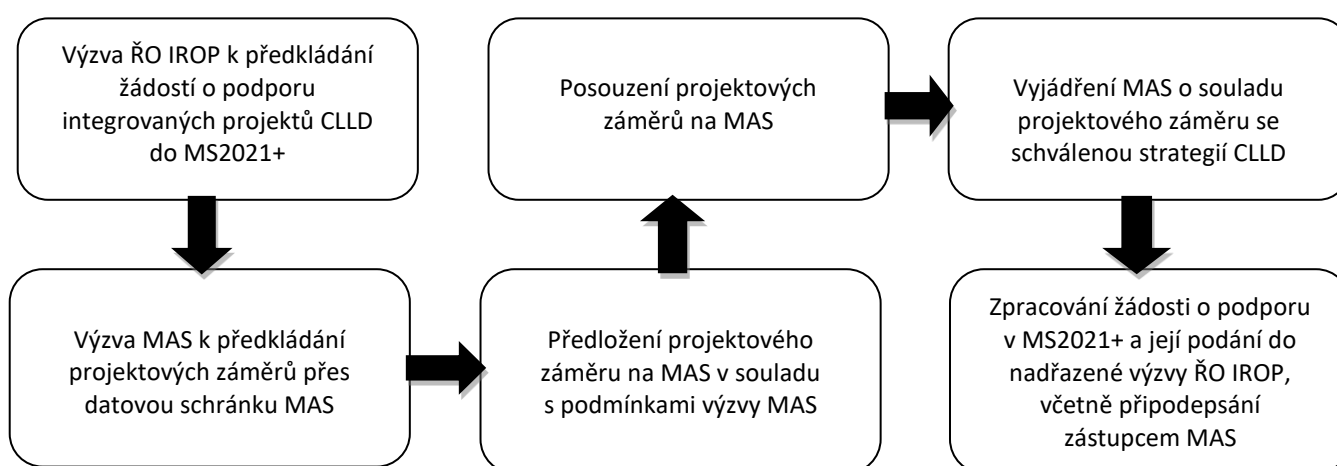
Výzva ŘO IROP k předkládání žádostí o podporu integrovaných projektů CLLD do MS2021+

Výzva MAS k předkládání projektových záměrů přes datovou schránku MAS

Předložení projektového záměru na MAS v souladu s podmínkami výzvy MAS

Posouzení projektových záměrů na MAS

Vyjádření MAS o souladu projektového záměru se schválenou strategií CLLD

Zpracování žádosti o podporu v MS2021+ a její podání do nadřazené výzvy ŘO IROP, včetně připodepsání zástupcem MAS